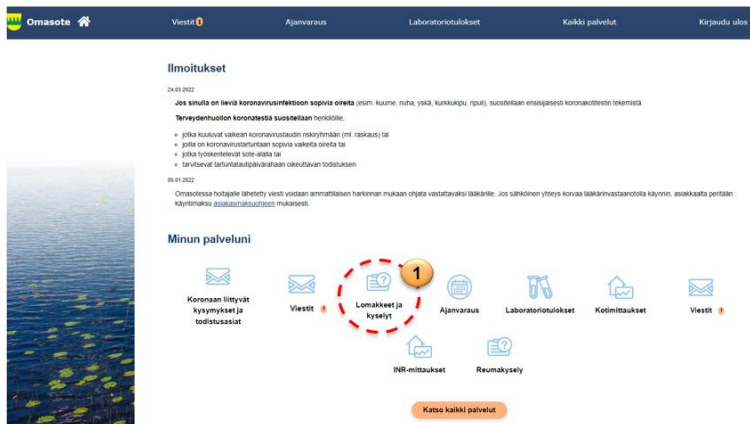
Omasote

Viestit 1 Ajanvaraus Laboratoriotulokset Kaikki palvelut Kirjaudu ulos

Ilmoitukset

24.03.2022

**Jos sinulla on lieviä koronavirusinfektioon sopivia oireita** (esim. kuume, nuha, yskä, kurkkukipu, ripuli), suositellaan ensisijaisesti koronakotitestin tekemistä.

**Terveydenhuollon koronatestiä suositellaan** henkilöille:

- jotka kuuluvat vaikean koronavirustaudin riskiryhmään (ml. raskaus) tai
- joilla on koronavirustartuntaan sopivia vaikeita oireita tai
- jotka työskentelevät sote-alalla tai
- tarvitsevat tartuntatautipäivärahaan oikeuttavan todistuksen

05.01.2022

Omasotessa hoitajalle lähetetty viesti voidaan ammattilaisen harkinnan mukaan ohjata vastattavaksi lääkärille. Jos sähköinen yhteys korvaa lääkärinvastaanotolla käynnin, asiakkaalta peritään käyntimaksu asiakasmaksuohjeen mukaisesti.

Minun palveluni

Koronaan liittyvät kysymykset ja todistusasiat

Viestit !

1

Lomakkeet ja kyselyt

Ajanvaraus

Laboratoriotulokset

Kotimittaukset

Viestit !

INR-mittaukset

Reumakysely

Katso kaikki palvelut